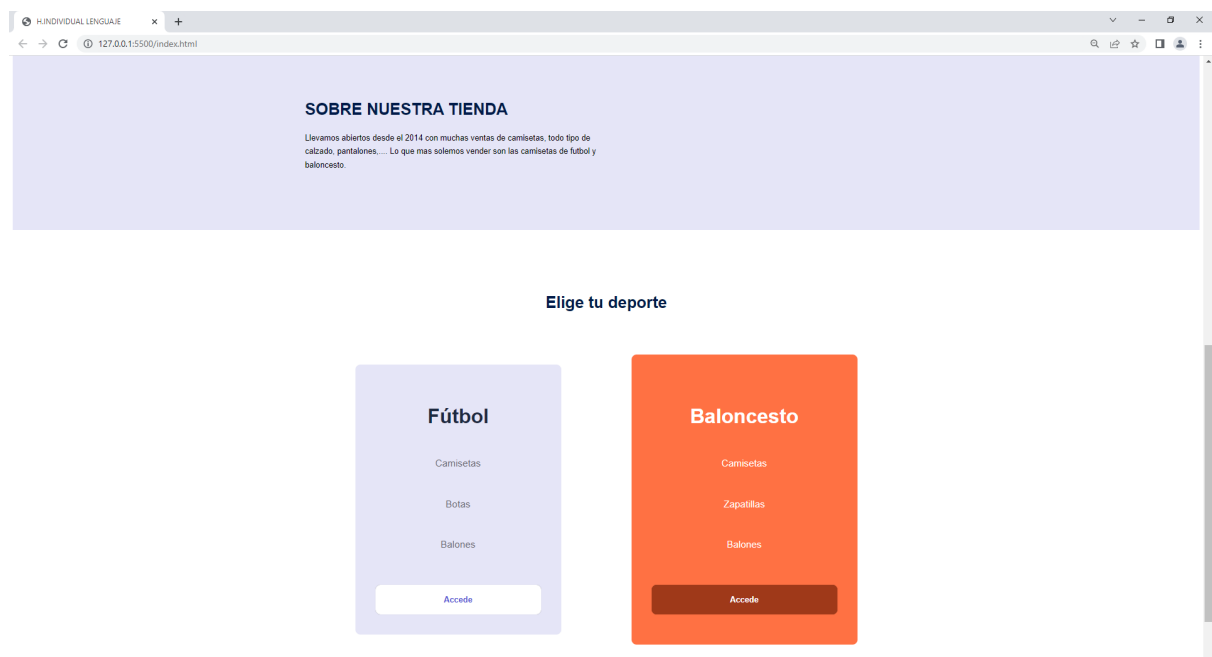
H.INDIVIDUAL LENGUAJE

127.0.0.1:5500/index.html

SOBRE NUESTRA TIENDA

Llevamos abiertos desde el 2014 con muchas ventas de camisetas, todo tipo de calzado, pantalones,.... Lo que mas solemos vender son las camisetas de futbol y baloncesto.

Elige tu deporte

Fútbol

Camisetas

Botas

Balones

Accede

Baloncesto

Camisetas

Zapatillas

Balones

Accede